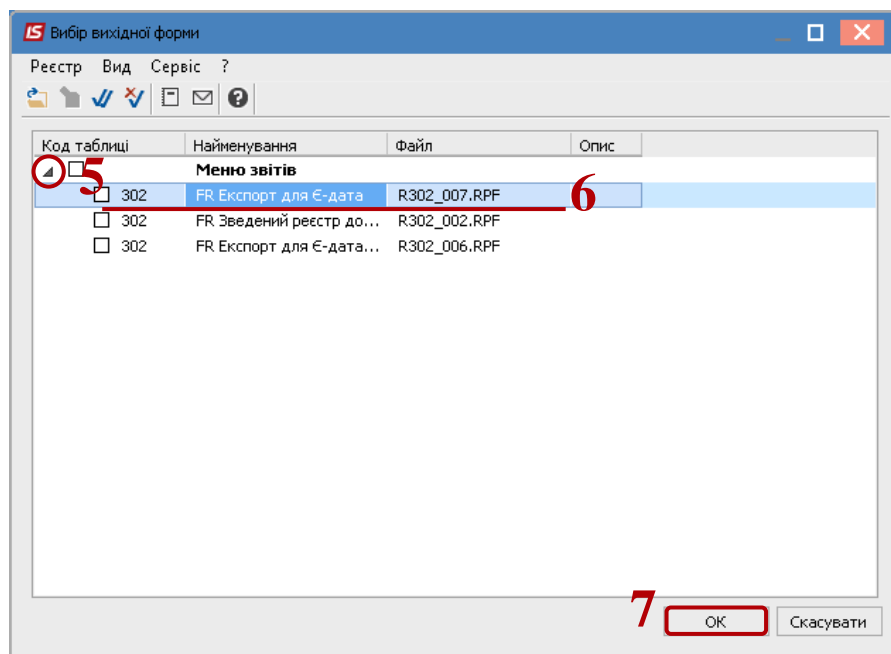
IS Вибір вихідної форми

Реєстр Вид Сервіс ?

| Код таблиці | Найменування | Файл | Опис |
|---|---|---|---|
| | Меню звітів | | |
| 302 | FR Експорт для Є-дата | R302_007.RPF | |
| 302 | FR Зведений реєстр до... | R302_002.RPF | |
| 302 | FR Експорт для Є-дата... | R302_006.RPF | |

5
6
7

ОК Скасувати